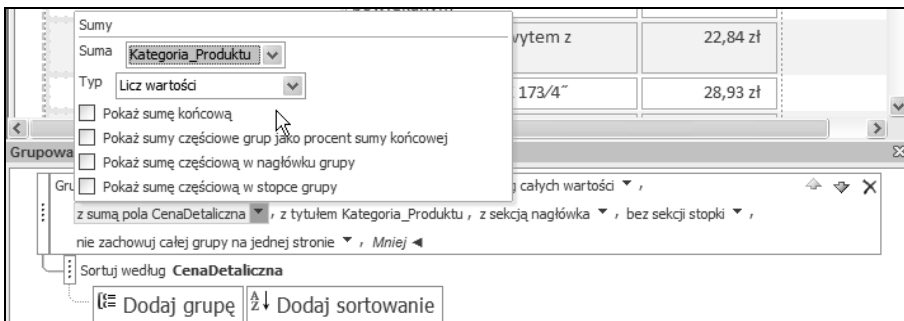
Sumy

Suma Kategoria_Produktu

Typ Licz wartości

Pokaż sumę końcową

Pokaż sumy częściowe grup jako procent sumy końcowej

Pokaż sumę częściową w nagłówku grupy

Pokaż sumę częściową w stopce grupy

wytem z

22,84 zł

173/4˝

28,93 zł

Grupowa

Gr

całych wartości ▼ ,

z sumą pola CenaDetaliczna ▼ , z tytułem Kategoria_Produktu , z sekcją nagłówka ▼ , bez sekcji stopki ▼ ,

nie zachowuj całej grupy na jednej stronie ▼ , Mniej ◄

Sortuj według CenaDetaliczna

Dodaj grupę Dodaj sortowanie